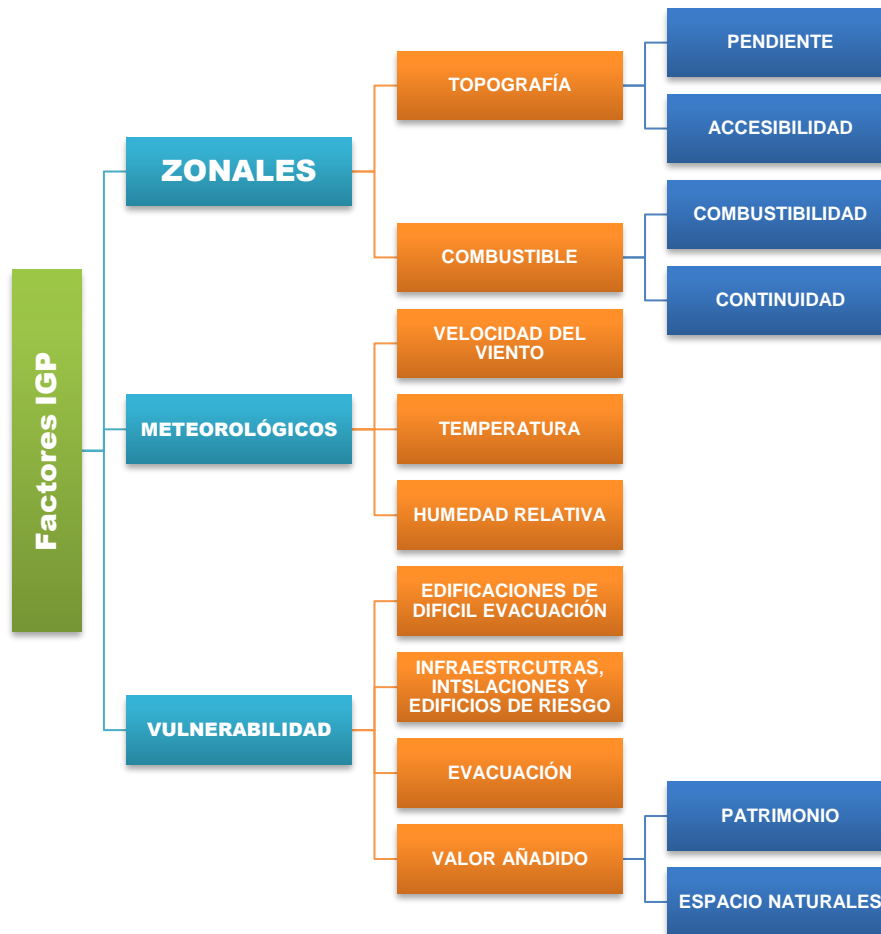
Factores IGP

ZONALES

TOPOGRAFÍA

PENDIENTE

ACCESIBILIDAD

COMBUSTIBLE

COMBUSTIBILIDAD

CONTINUIDAD

METEOROLÓGICOS

VELOCIDAD DEL VIENTO

TEMPERATURA

HUMEDAD RELATIVA

VULNERABILIDAD

EDIFICACIONES DE DIFICIL EVACUACIÓN

INFRAESTRCUTRAS, INTSLACIONES Y EDIFICIOS DE RIESGO

EVACUACIÓN

VALOR AÑADIDO

PATRIMONIO

ESPACIO NATURALES